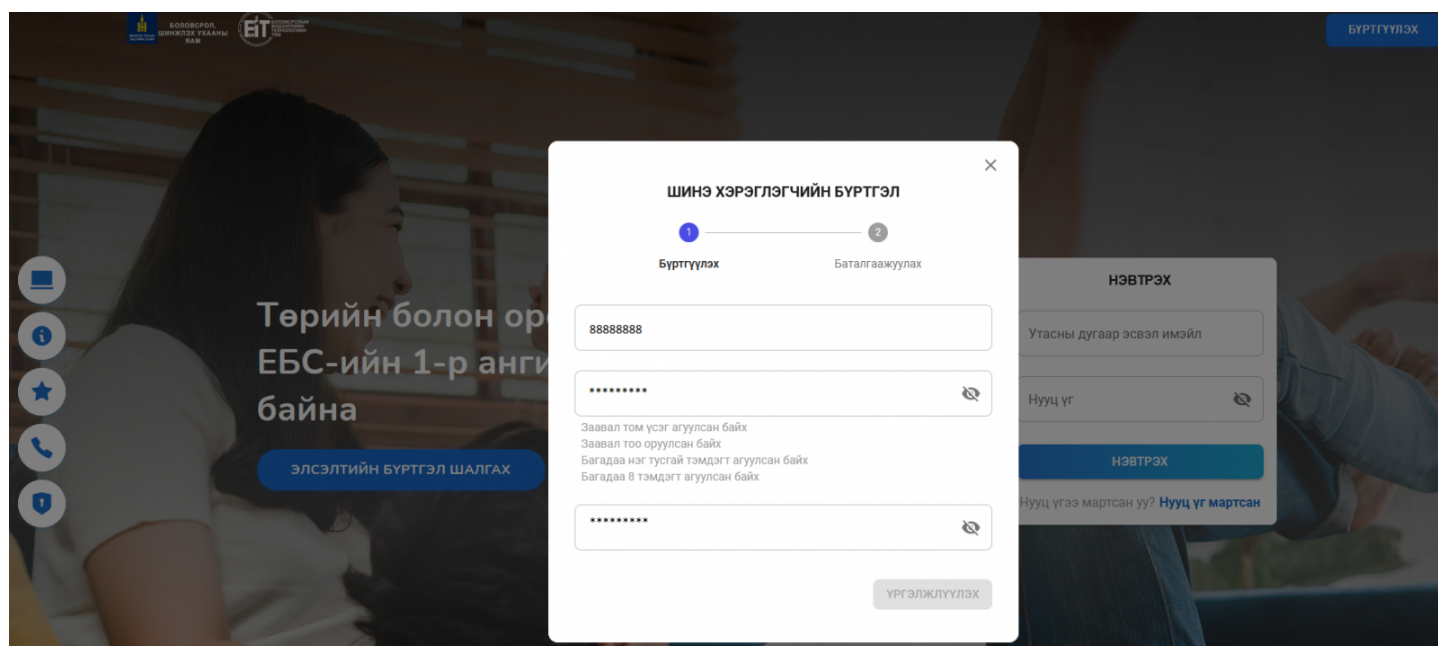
БОЛОВСРОЛ, ШИНЖЛЭХ УХААНЫ ЯАМ

EIT

БҮРТГҮҮЛЭХ

Төрийн болон ор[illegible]
ЕБС-ийн 1-р анги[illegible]
байна

ЭЛСЭЛТИЙН БҮРТГЭЛ ШАЛГАХ

ШИНЭ ХЭРЭГЛЭГЧИЙН БҮРТГЭЛ

1 Бүртгүүлэх

2 Баталгаажуулах

88888888

•••••••••

Заавал том үсэг агуулсан байх
Заавал тоо оруулсан байх
Багадаа нэг тусгай тэмдэгт агуулсан байх
Багадаа 8 тэмдэгт агуулсан байх

•••••••••

ҮРГЭЛЖЛҮҮЛЭХ

НЭВТРЭХ

Утасны дугаар эсвэл имэйл

Нууц үг

НЭВТРЭХ

Нууц үгээ мартсан уу? Нууц үг мартсан